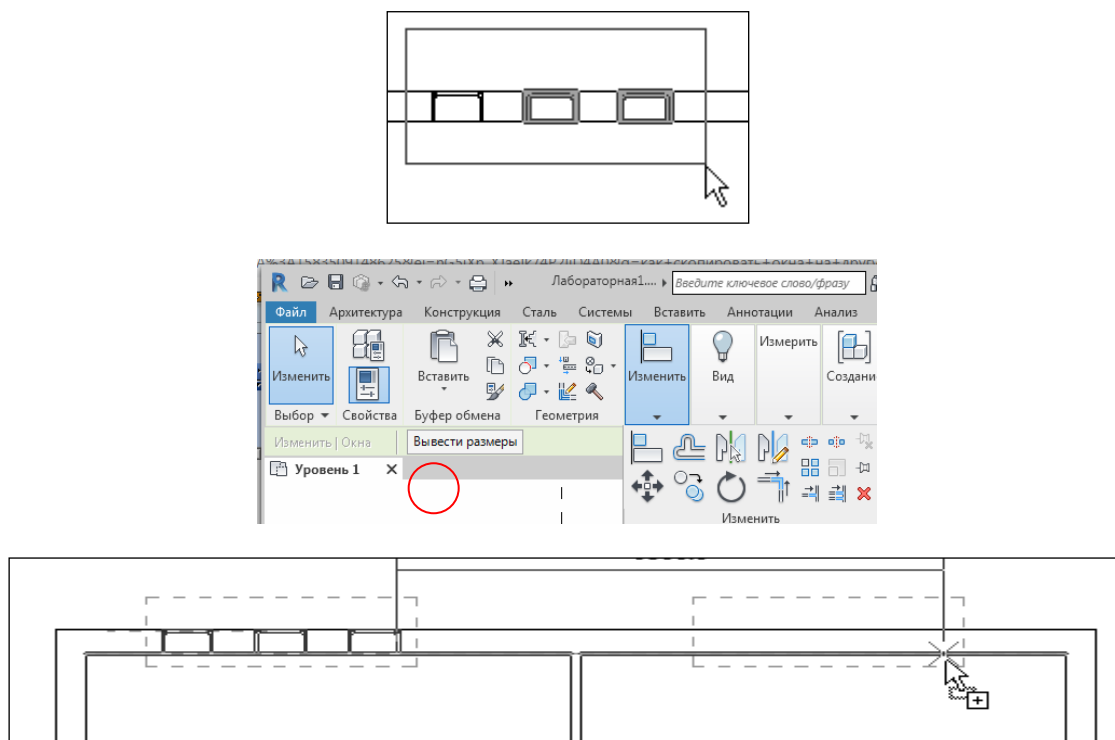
Лабораторная1....
Введите ключевое слово/фразу
Файл
Архитектура
Конструкция
Сталь
Системы
Вставить
Аннотации
Анализ
Изменить
Вставить
Изменить
Вид
Измерить
Создани
Выбор ▾
Свойства
Буфер обмена
Геометрия
Изменить | Окна
Вывести размеры
Уровень 1
Изменить